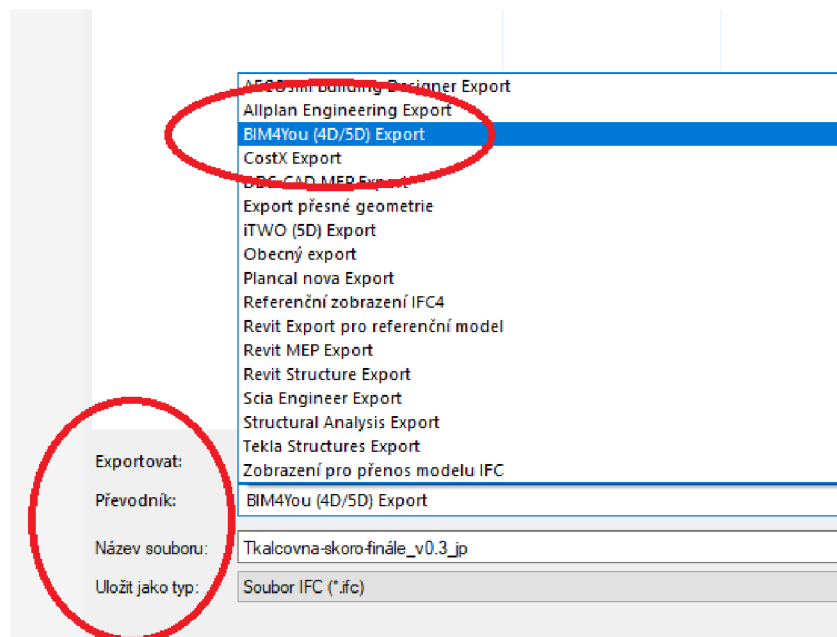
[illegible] Building Designer Export
Allplan Engineering Export
BIM4You (4D/5D) Export
CostX Export
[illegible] CAD MEP Export
Export přesné geometrie
iTWO (5D) Export
Obecný export
Plancal nova Export
Referenční zobrazení IFC4
Revit Export pro referenční model
Revit MEP Export
Revit Structure Export
Scia Engineer Export
Structural Analysis Export
Tekla Structures Export
Zobrazení pro přenos modelu IFC

Exportovat:
Převodník: BIM4You (4D/5D) Export
Název souboru: Tkalcovna-skoro-finále_v0.3_jp
Uložit jako typ: Soubor IFC (*.ifc)